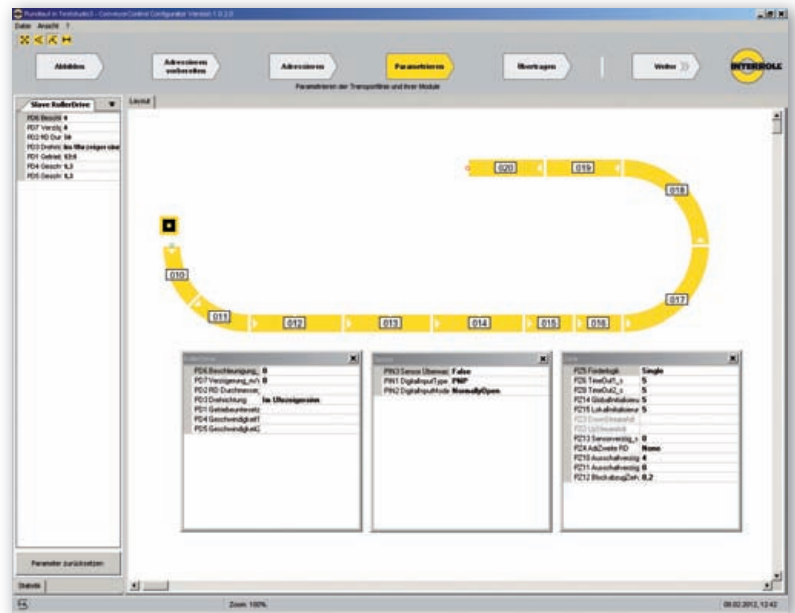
Rundlauf in Teststudio3 - ConveyorControl Configurator Version 1.0.2.0
Datei Ansicht ?

Abbilden
Adressieren vorbereiten
Adressieren
Parametrieren
Übertragen
Weiter
INTERROLL

Parametrieren der Transportfläche und ihrer Module

Slave RollerDrive
Layout

| | |
|---|---|
| PD6 Beschl | 0 |
| PD7 Verzög | 0 |
| PD2 RD Dur | 50 |
| PD3 Drehric | Im Uhrzeigersinn |
| PD1 Getried | 52,6 |
| PD4 Geschw | 0,3 |
| PD5 Geschw | 0,3 |

020
019
018
010
017
011
012
013
014
015
016

RollerDrive

| | |
|---|---|
| PD6 Beschleunigung | 0 |
| PD7 Verzögerung_m/s | 0 |
| PD2 RD Durchmesser | |
| PD3 Drehrichtung | Im Uhrzeigersinn |
| PD1 Getriebeuntersetz | |
| PD4 Geschwindigkeit1 | |
| PD5 Geschwindigkeit2 | |

Sensor

| | |
|---|---|
| PIN3 Sensor Überwac | False |
| PIN1 DigitalInputType | PNP |
| PIN2 DigitalInputMode | NormallyOpen |

Zone

| | |
|---|---|
| PZ5 Förderlogik | Single |
| PZ6 TimeOut1_s | 5 |
| PZ9 TimeOut2_s | 5 |
| PZ14 GlobalInitialisieru | 5 |
| PZ15 LokalInitialisieru | 5 |
| PZ3 DownStreamAdr | |
| PZ2 UpStreamAdr | |
| PZ13 Sensorverzög_s | 0 |
| PZ4 AddZweiteRD | None |
| PZ10 Ausschaltverzög | 4 |
| PZ11 Ausschaltverzög | 6 |
| PZ12 BlockabzugZeit | 0,2 |

Parameter zurücksetzen
Statistik
Zoom: 100%
08.02.2012, 12:42